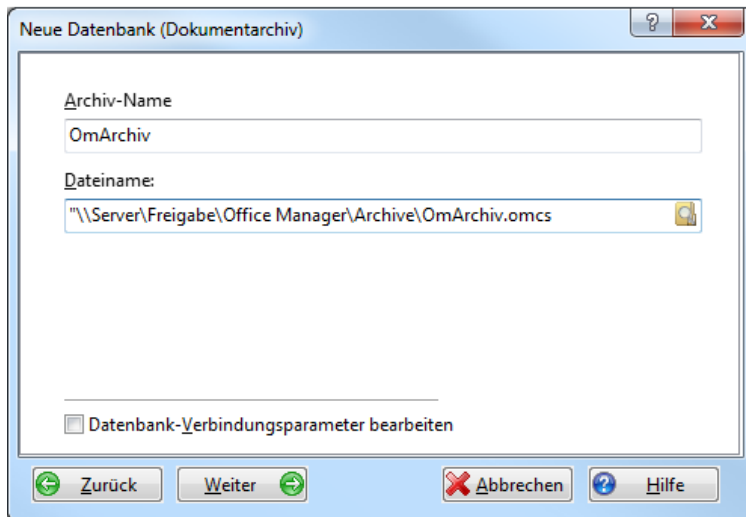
Neue Datenbank (Dokumentarchiv)

?

x

Archiv-Name

OmArchiv

Dateiname:

"\\Server\Freigabe\Office Manager\Archive\OmArchiv.omcs

Datenbank-Verbindungsparameter bearbeiten

Zurück

Weiter

Abbrechen

Hilfe